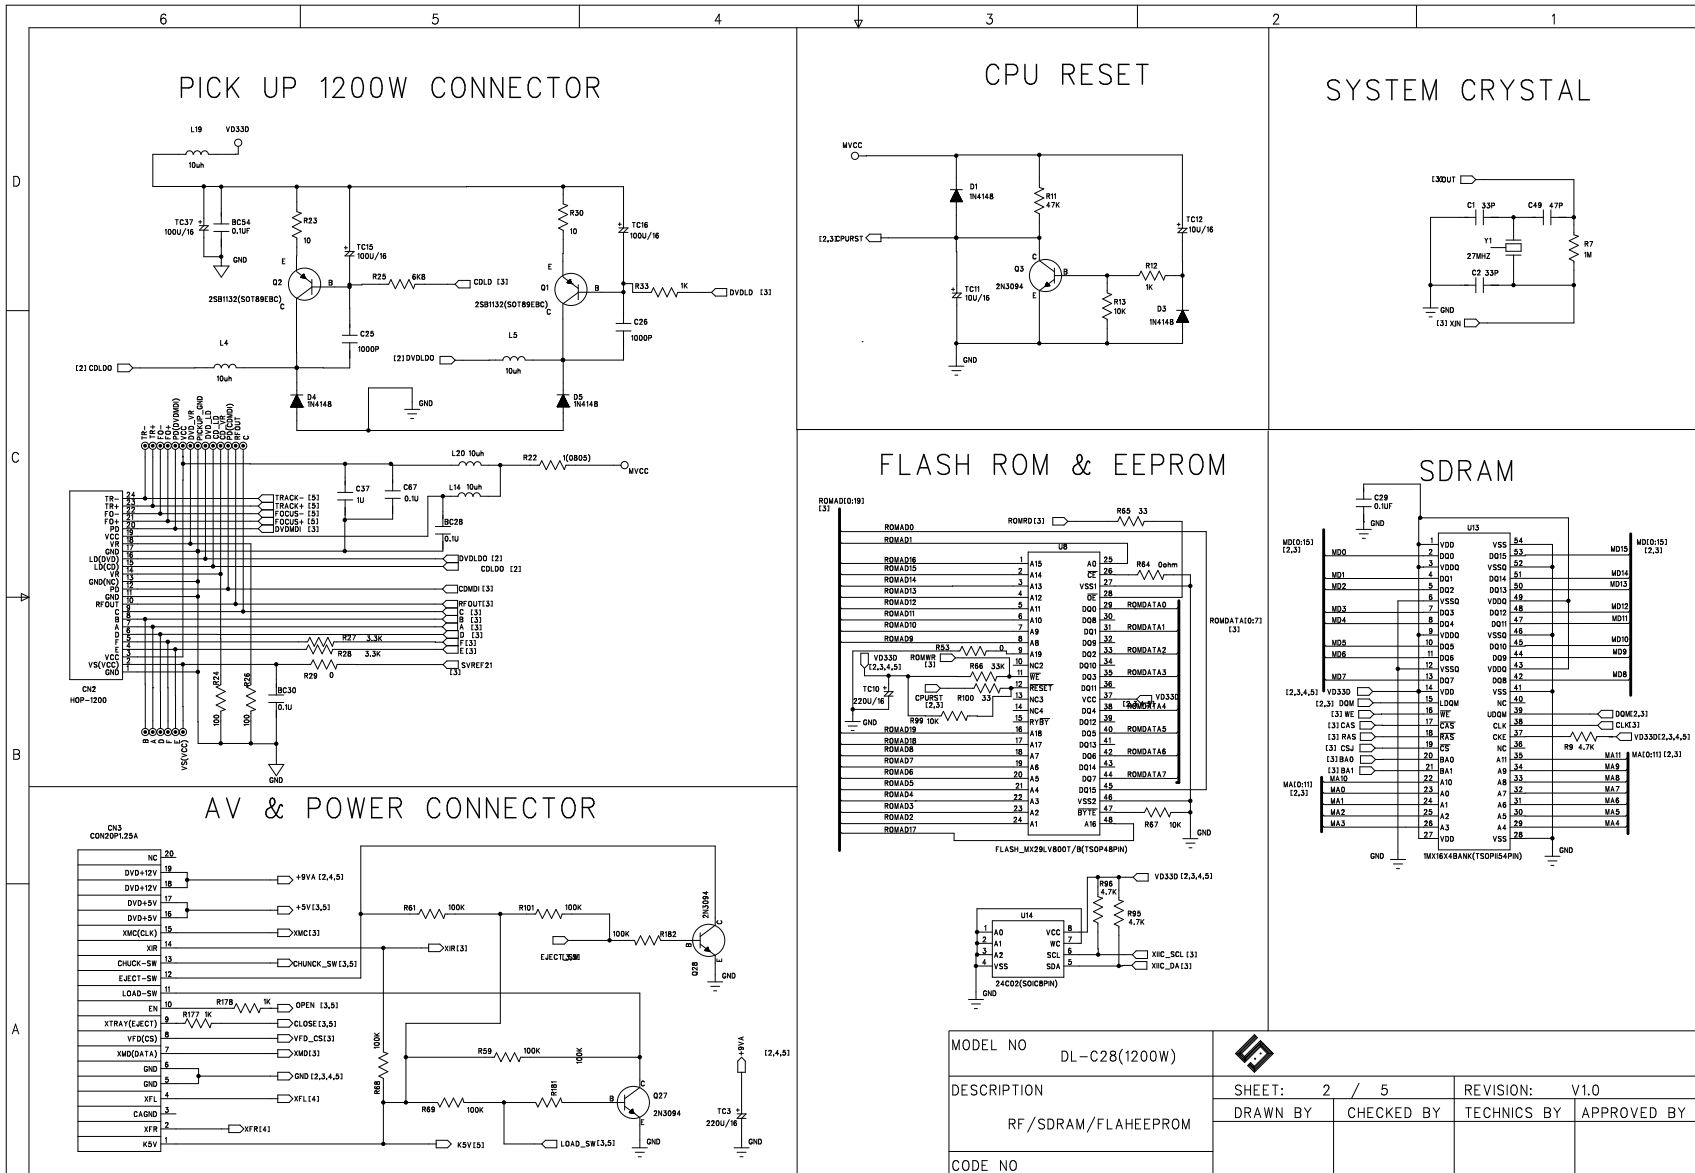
6 5 4 3 2 1

D C B A

PICK UP 1200W CONNECTOR

L19 10uh VD33D
TC37 100U/16 BC54 0.1UF GND
R23 10 TC15 100U/16 Q2 2SB1132(SOT89EBC) R25 6K8 CDLD [3] C25 1000P
R30 10 TC16 100U/16 Q1 2SB1132(SOT89EBC) R33 1K DVDLD [3] C26 1000P
[2] CDLDO L4 10uh D4 1N4148
[2] DVDLDO L5 10uh D5 1N4148 GND

TR- TR+ FO- FO+ PD VCC VR(DVDMDI) PD(DVD) DVD_VR PICKUP_GND DVD_LD CD_LD VR(CDMDI) RFOUT C

L20 10uh R22 1(0805) MVCC
C37 1U C67 0.1U L14 10uh BC28 0.1U

TR- TR+ FO- FO+ PD VCC VR GND LD(DVD) LD(CD) VR GND(NC) PD GND RFOUT C B A D F E VCC VS(VCC) GND
CN2 HOP-1200
TRACK- [5] TRACK+ [5] FOCUS- [5] FOCUS+ [5] DVDMDI [3]
DVDLDO [2] CDLDO [2] CDMDI [3]
RFOUT[3] C [3] B [3] A [3] D [3] F[3] E[3]
R27 3.3K R28 3.3K R29 0 SVREF21 [3]
R24 100 R26 100 BC30 0.1U GND
B A D F E VS(VCC)

CPU RESET

MVCC D1 1N4148 R11 47K TC12 10U/16
[2,3]CPURST TC11 10U/16 Q3 2N3094 R12 1K R13 10K D3 1N4148 GND

SYSTEM CRYSTAL

[3]OUT C1 33P C49 47P Y1 27MHZ R7 1M C2 33P GND [3] XIN

FLASH ROM & EEPROM

ROMAD[0:19] [3]
ROMRD[3] R65 33 U8
ROMAD0 ROMAD1 ROMAD16 ROMAD15 ROMAD14 ROMAD13 ROMAD12 ROMAD11 ROMAD10 ROMAD9
A15 A14 A13 A12 A11 A10 A9 A8 A19 NC2 WE RESET NC3 NC4 RYBY A18 A17 A7 A6 A5 A4 A3 A2 A1
A0 CE VSS1 OE DQ0 DQ8 DQ1 DQ9 DQ2 DQ10 DQ3 DQ11 VCC DQ4 DQ12 DQ5 DQ13 DQ6 DQ14 DQ7 DQ15 VSS2 BYTE A16
R64 0ohm
ROMDATA0 ROMDATA1 ROMDATA2 ROMDATA3 ROMDATA4 ROMDATA5 ROMDATA6 ROMDATA7
ROMDATA[0:7] [3]
R53 0 VD33D [2,3,4,5] ROMWR [3] R66 33K CPURST [2,3] R100 33 TC10 220U/16 GND R99 10K VD33D
ROMAD19 ROMAD18 ROMAD8 ROMAD7 ROMAD6 ROMAD5 ROMAD4 ROMAD3 ROMAD2 ROMAD17
R67 10K GND
FLASH_MX29LV800T/B(TSOP48PIN)

VD33D [2,3,4,5] R96 4.7K R95 4.7K
U14 A0 A1 A2 VSS VCC WC SCL SDA XIIC_SCL [3] XIIC_DA[3]
24C02(SOIC8PIN)

SDRAM

C29 0.1UF GND U13
MD[0:15] [2,3] MD0 MD1 MD2 MD3 MD4 MD5 MD6 MD7
VDD DQ0 VDDQ DQ1 DQ2 VSSQ DQ3 DQ4 VDDQ DQ5 DQ6 VSSQ DQ7 VDD LDQM WE CAS RAS CS BA0 BA1 A10 A0 A1 A2 A3 VDD
VSS DQ15 VSSQ DQ14 DQ13 VDDQ DQ12 DQ11 VSSQ DQ10 DQ9 VDDQ DQ8 VSS NC UDQM CLK CKE NC A11 A9 A8 A7 A6 A5 A4 VSS
MD[0:15] [2,3] MD15 MD14 MD13 MD12 MD11 MD10 MD9 MD8
[2,3,4,5] VD33D [2,3] DQM [3] WE [3] CAS [3] RAS [3] CSJ [3] BA0 [3] BA1
DQM[2,3] CLK[3] VD33D[2,3,4,5] R9 4.7K MA[0:11] [2,3]
MA[0:11] [2,3] MA10 MA0 MA1 MA2 MA3
MA11 MA9 MA8 MA7 MA6 MA5 MA4
GND 1MX16X4BANK(TSOPII54PIN) GND

AV & POWER CONNECTOR

CN3 CON20P1.25A
NC DVD+12V DVD+12V DVD+5V DVD+5V XMC(CLK) XIR CHUCK-SW EJECT-SW LOAD-SW EN XTRAY(EJECT) VFD(CS) XMD(DATA) GND GND XFL CAGND XFR K5V
+9VA [2,4,5] +5V[3,5] XMC[3] XIR[3] CHUNCK_SW[3,5]
R61 100K R101 100K 100K R182 Q28 2N3094 GND EJECT_SW
R178 1K OPEN [3,5] R177 1K CLOSE[3,5] VFD_CS[3] XMD[3] GND [2,3,4,5] XFL[4] XFR[4] K5V[5]
R68 100K R59 100K 100K R69 100K R181 Q27 2N3094 LOAD_SW[3,5] GND
+9VA [2,4,5] TC3 220U/16 GND

MODEL NO DL-C28(1200W)
DESCRIPTION RF/SDRAM/FLAHEEPROM
CODE NO
SHEET: 2 / 5 REVISION: V1.0
DRAWN BY CHECKED BY TECHNICS BY APPROVED BY